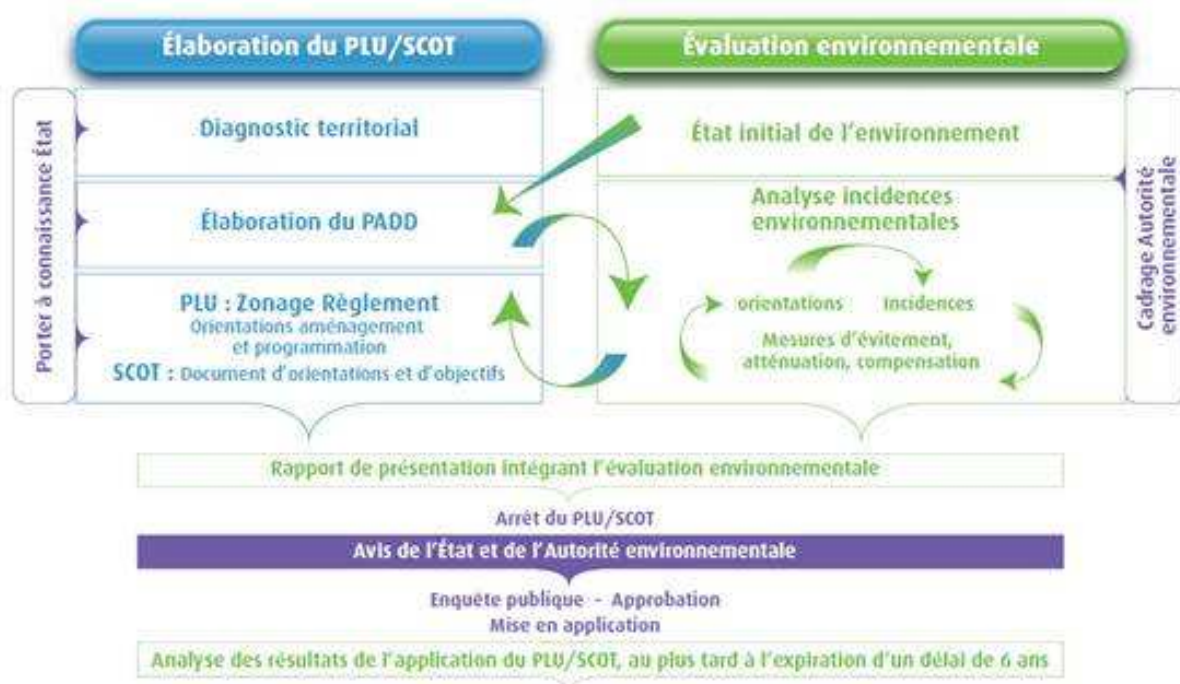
Élaboration du PLU/SCOT

Évaluation environnementale

Porter à connaissance État

Diagnostic territorial

Élaboration du PADD

PLU : Zonage Règlement
Orientations aménagement et programmation
SCOT : Document d'orientations et d'objectifs

État initial de l'environnement

Analyse incidences environnementales

orientations

incidences

Mesures d'évitement, atténuation, compensation

Cadrage Autorité environnementale

Rapport de présentation intégrant l'évaluation environnementale

Arrêt du PLU/SCOT

Avis de l'État et de l'Autorité environnementale

Enquête publique - Approbation
Mise en application

Analyse des résultats de l'application du PLU/SCOT, au plus tard à l'expiration d'un délai de 6 ans